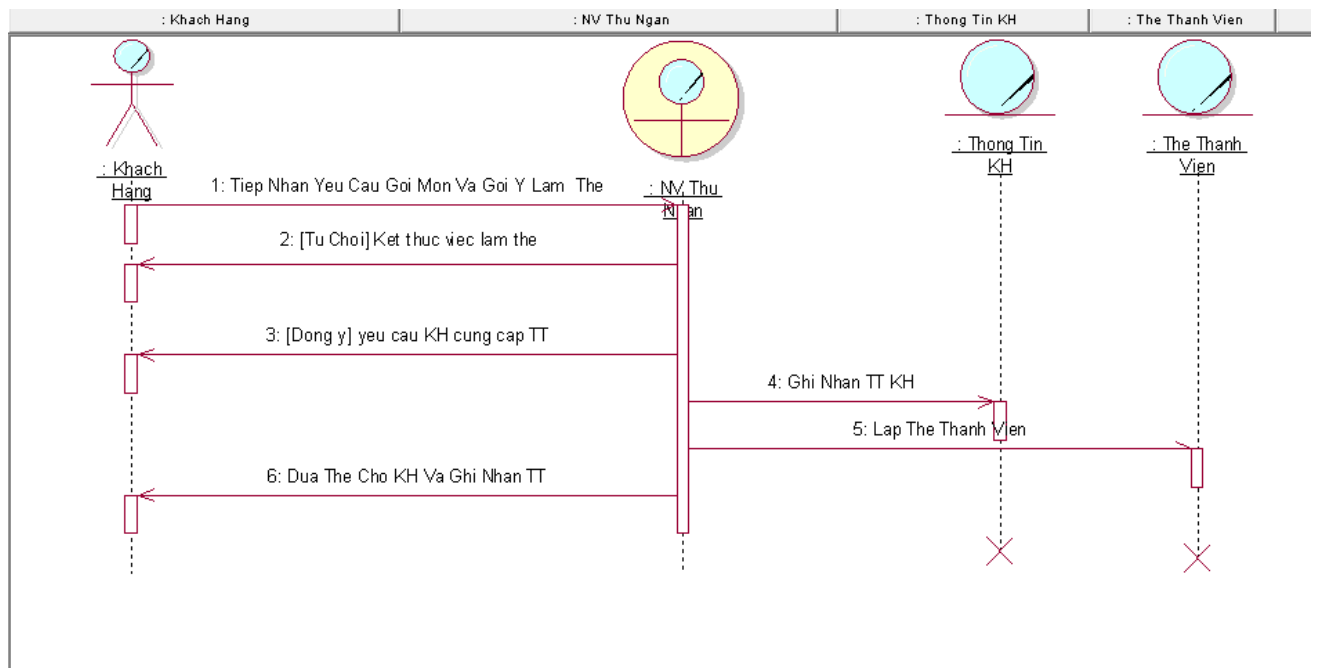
| : Khach Hang | : NV Thu Ngan | : Thong Tin KH | : The Thanh Vien |
|---|---|---|---|

: Khach Hang

: NV Thu Ngan

: Thong Tin KH

: The Thanh Vien

1: Tiep Nhan Yeu Cau Goi Mon Va Goi Y Lam The

2: [Tu Choi] Ket thuc viec lam the

3: [Dong y] yeu cau KH cung cap TT

4: Ghi Nhan TT KH

5: Lap The Thanh Vien

6: Dua The Cho KH Va Ghi Nhan TT